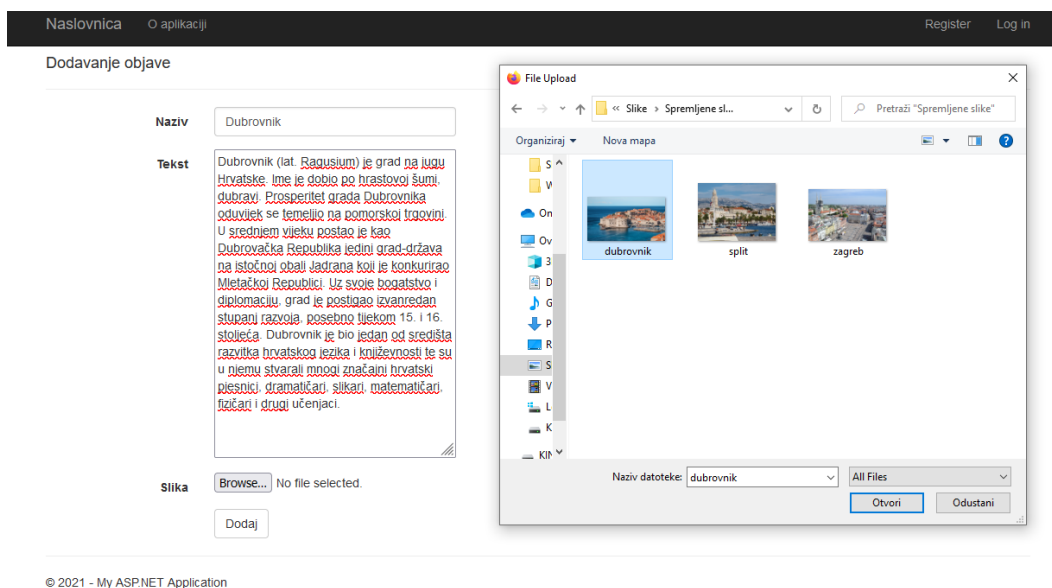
Naslovnica O aplikaciji Register Log in

Dodavanje objave

Naziv
Dubrovnik

Tekst
Dubrovnik (lat. Ragusium) je grad na jugu Hrvatske. Ime je dobio po hrastovoj šumi, dubravi. Prosperitet grada Dubrovnika oduvijek se temeljio na pomorskoj trgovini. U srednjem vijeku postao je kao Dubrovačka Republika jedini grad-država na istočnoj obali Jadrana koji je konkurirao Mletačkoj Republici. Uz svoje bogatstvo i diplomaciju, grad je postigao izvanredan stupanj razvoja, posebno tijekom 15. i 16. stoljeća. Dubrovnik je bio jedan od središta razvitka hrvatskog jezika i književnosti te su u njemu stvarali mnogi značajni hrvatski pjesnici, dramatičari, slikari, matematičari, fizičari i drugi učenjaci.

Slika
Browse... No file selected.

Dodaj

© 2021 - My ASP.NET Application

File Upload
« Slike › Spremljene sl...
Pretraži "Spremljene slike"
Organiziraj ▾ Nova mapa
S
W
On
Ov
3
D
G
P
R
S
V
L
K
KIN
dubrovnik
split
zagreb
Naziv datoteke: dubrovnik
All Files
Otvori
Odustani